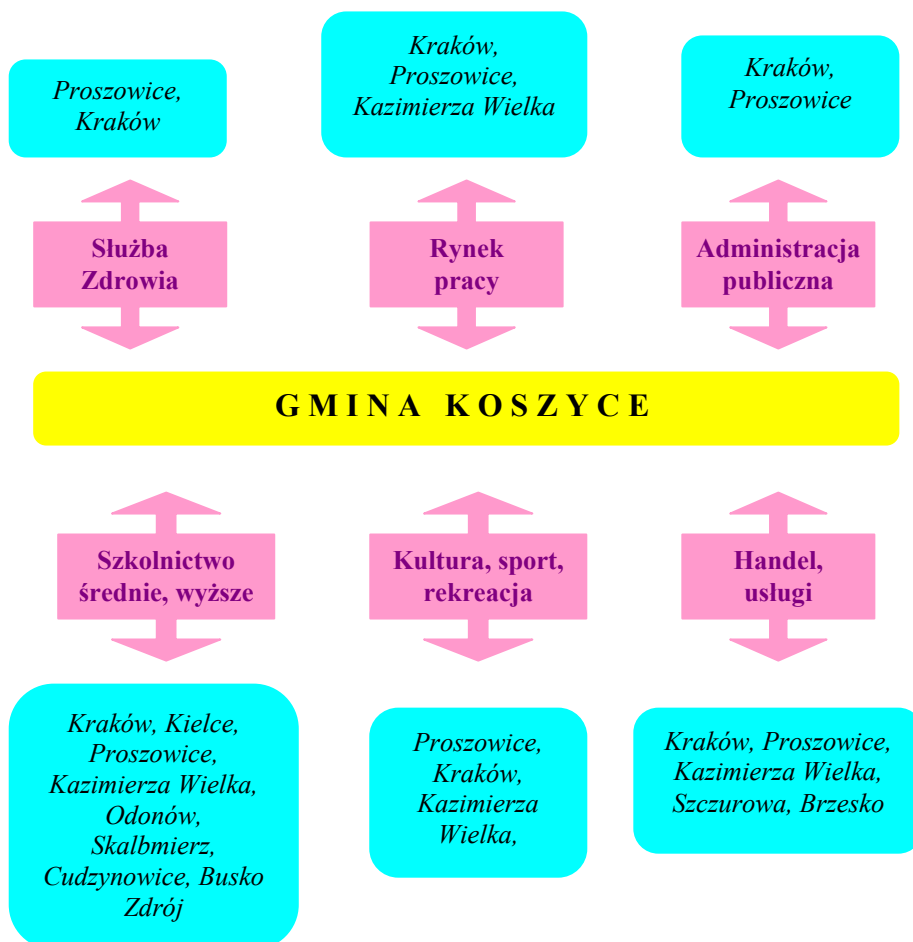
Proszowice, Kraków

Kraków, Proszowice, Kazimierza Wielka

Kraków, Proszowice

Służba Zdrowia

Rynek pracy

Administracja publiczna

G M I N A  K O S Z Y C E

Szkolnictwo średnie, wyższe

Kultura, sport, rekreacja

Handel, usługi

Kraków, Kielce, Proszowice, Kazimierza Wielka, Odonów, Skalbmierz, Cudzynowice, Busko Zdrój

Proszowice, Kraków, Kazimierza Wielka,

Kraków, Proszowice, Kazimierza Wielka, Szczurowa, Brzesko